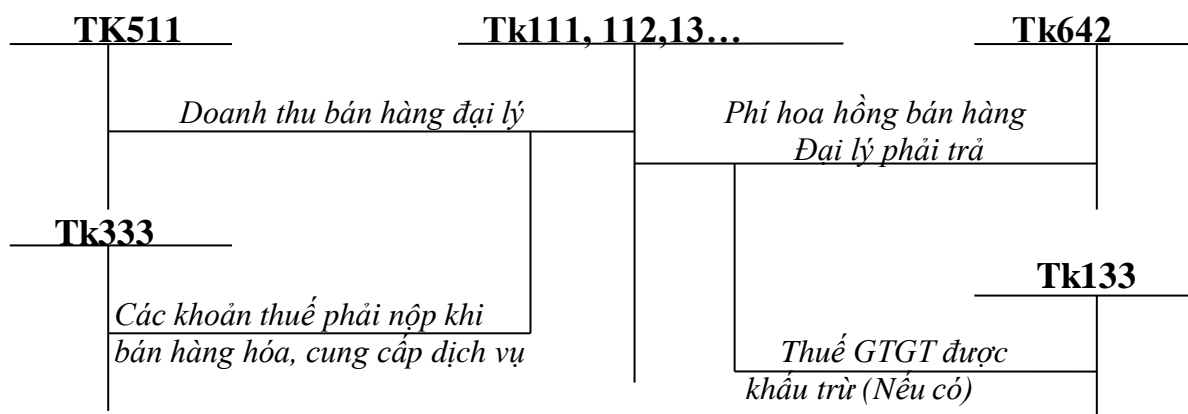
TK511

Tk111, 112,13…

Tk642

Doanh thu bán hàng đại lý

Phí hoa hồng bán hàng Đại lý phải trả

Tk333

Tk133

Các khoản thuế phải nộp khi bán hàng hóa, cung cấp dịch vụ

Thuế GTGT được khấu trừ (Nếu có)